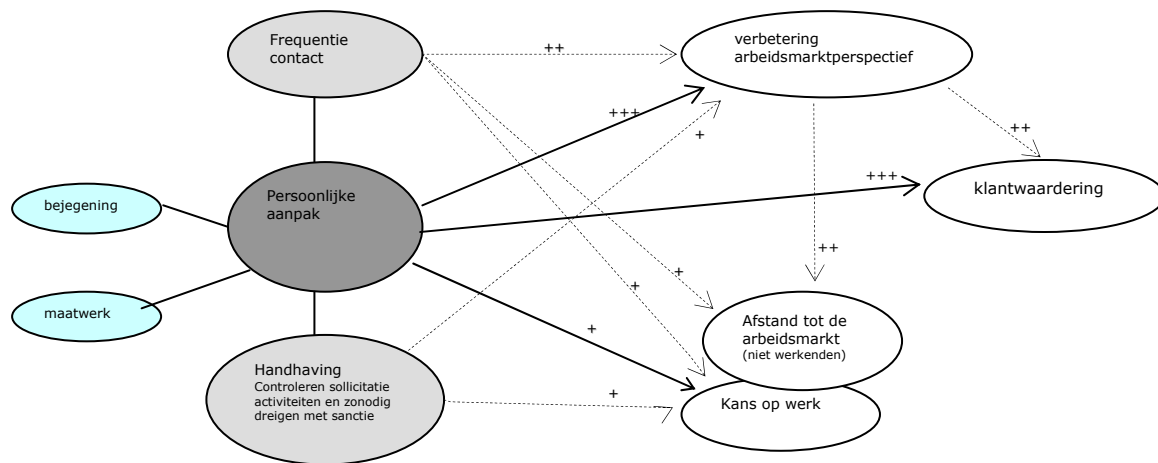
Frequentie contact

++

verbetering arbeidsmarktperspectief

+++

+

++

bejegening

Persoonlijke aanpak

+++

klantwaardering

++

+

+

maatwerk

+

Afstand tot de arbeidsmarkt (niet werkenden)

Handhaving
Controleren sollicitatie activiteiten en zonodig dreigen met sanctie

+

Kans op werk